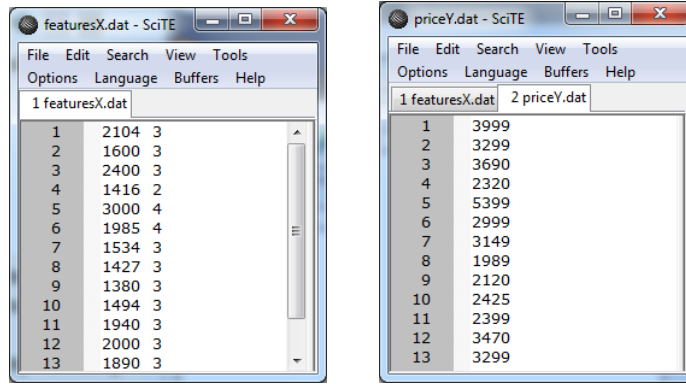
featuresX.dat - SciTE

File Edit Search View Tools
Options Language Buffers Help

1 featuresX.dat

1 2104 3
2 1600 3
3 2400 3
4 1416 2
5 3000 4
6 1985 4
7 1534 3
8 1427 3
9 1380 3
10 1494 3
11 1940 3
12 2000 3
13 1890 3

priceY.dat - SciTE

File Edit Search View Tools
Options Language Buffers Help

1 featuresX.dat 2 priceY.dat

1 3999
2 3299
3 3690
4 2320
5 5399
6 2999
7 3149
8 1989
9 2120
10 2425
11 2399
12 3470
13 3299